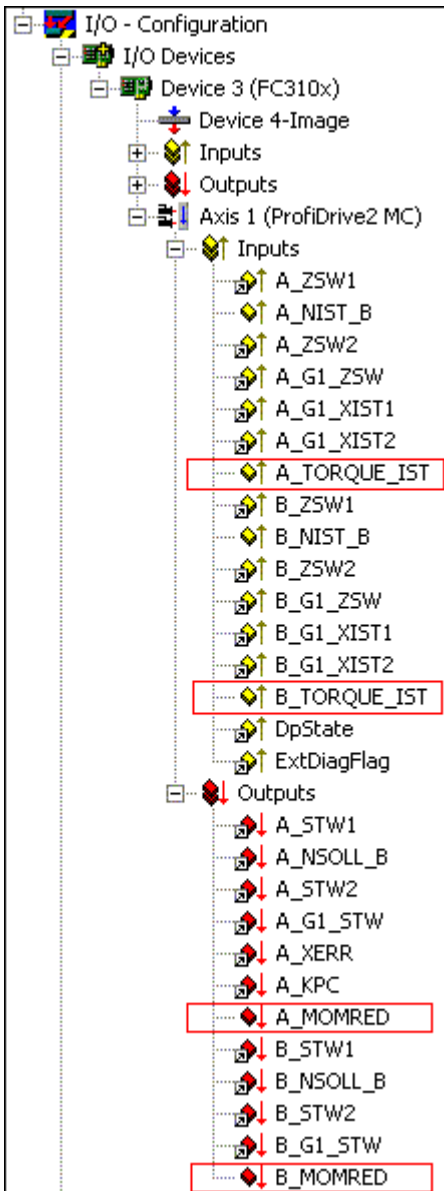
I/O - Configuration
I/O Devices
Device 3 (FC310x)
Device 4-Image
Inputs
Outputs
Axis 1 (ProfiDrive2 MC)
Inputs
A_ZSW1
A_NIST_B
A_ZSW2
A_G1_ZSW
A_G1_XIST1
A_G1_XIST2
A_TORQUE_IST
B_ZSW1
B_NIST_B
B_ZSW2
B_G1_ZSW
B_G1_XIST1
B_G1_XIST2
B_TORQUE_IST
DpState
ExtDiagFlag
Outputs
A_STW1
A_NSOLL_B
A_STW2
A_G1_STW
A_XERR
A_KPC
A_MOMRED
B_STW1
B_NSOLL_B
B_STW2
B_G1_STW
B_MOMRED